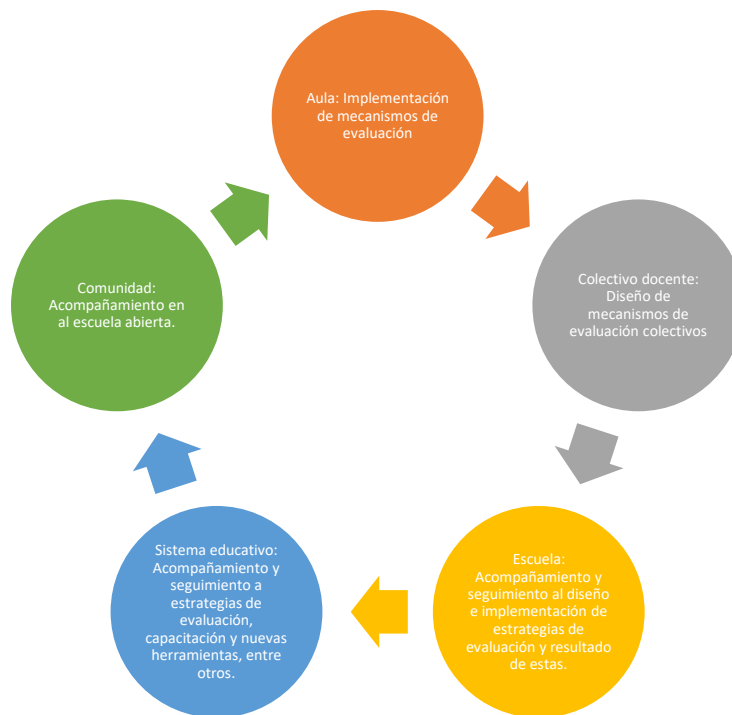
Aula: Implementación de mecanismos de evaluación

Colectivo docente: Diseño de mecanismos de evaluación colectivos

Escuela: Acompañamiento y seguimiento al diseño e implementación de estrategias de evaluación y resultado de estas.

Sistema educativo: Acompañamiento y seguimiento a estrategias de evaluación, capacitación y nuevas herramientas, entre otros.

Comunidad: Acompañamiento en al escuela abierta.